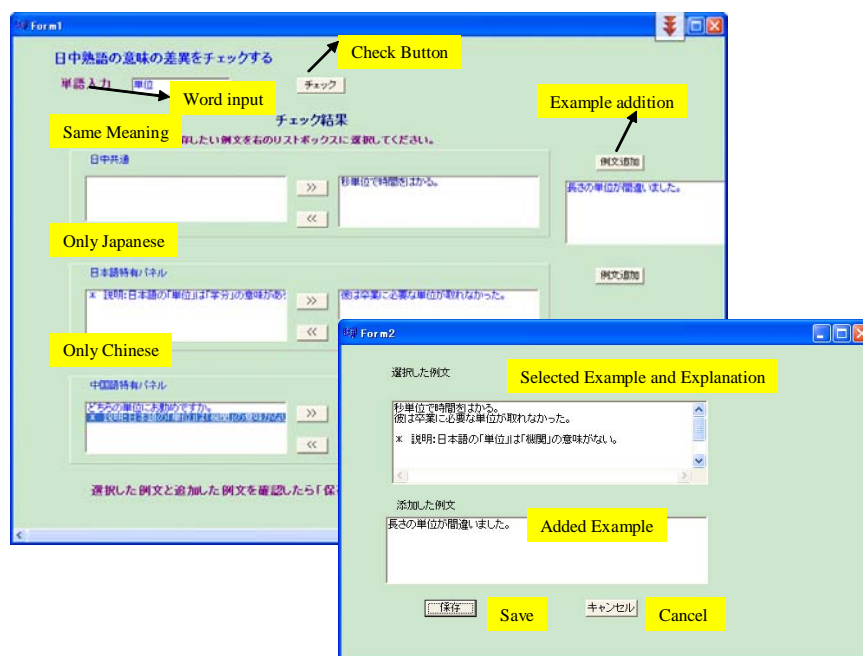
Form1

日中熟語の意味の差異をチェックする

Check Button

単語入力 単位

チェック

Word input

Example addition

Same Meaning

チェック結果

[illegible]したい例文を右のリストボックスに選択してください。

日中共通

>>

<<

秒単位で時間をはかる。

例文追加

長さの単位が間違いました。

Only Japanese

日本語特有パネル

※ 説明:日本語の「単位」は「学分」の意味があ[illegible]

>>

<<

彼は卒業に必要な単位が取れなかった。

例文追加

Only Chinese

中国語特有パネル

どちらの単位にお勤めですか。

※ 説明:日本語の「単位」は「機関」の意味がない

>>

<<

選択した例文と追加した例文を確認したら「保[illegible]

Form2

選択した例文

Selected Example and Explanation

秒単位で時間をはかる。
彼は卒業に必要な単位が取れなかった。

※ 説明:日本語の「単位」は「機関」の意味がない。

添加した例文

長さの単位が間違いました。

Added Example

保存

Save

キャンセル

Cancel